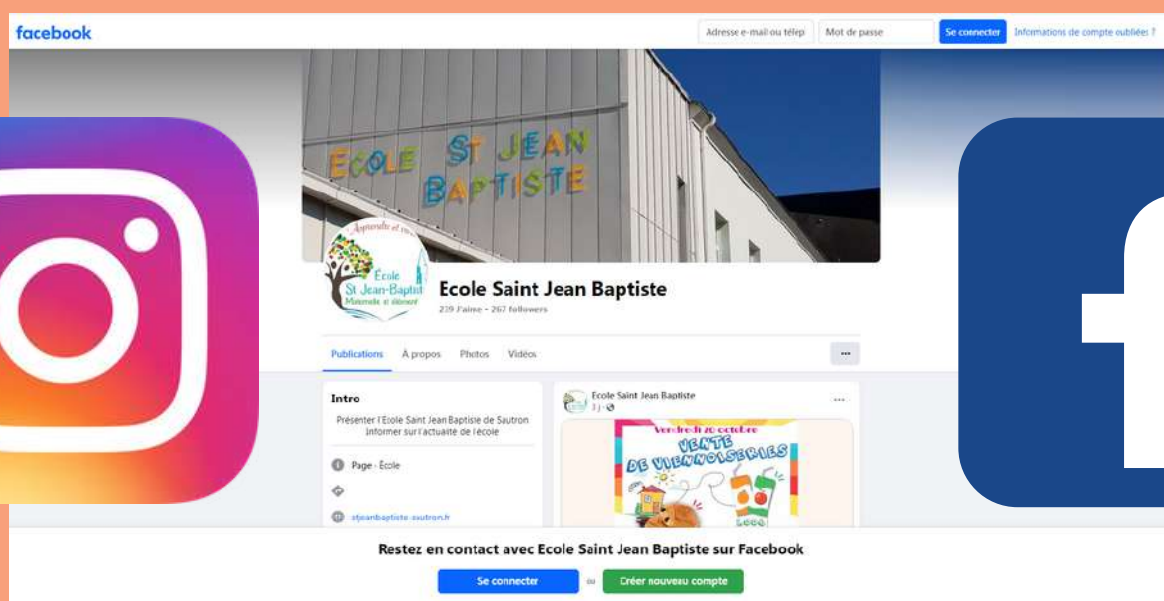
facebook

Adresse e-mail ou télép

Mot de passe

Se connecter

Informations de compte oubliées ?

ECOLE ST JEAN BAPTISTE

Apprendre et vivre

École St Jean-Baptiste Maternelle et élément

Ecole Saint Jean Baptiste

239 J'aime • 267 followers

Publications

À propos

Photos

Vidéos

...

Intro

Présenter l'Ecole Saint Jean Baptiste de Sautron Informer sur l'actualité de l'école

Page · École

stjeanbaptiste-sautron.fr

Ecole Saint Jean Baptiste

3 j ·

...

Vendredi 20 octobre

VENTE DE VIENNOISERIES

Restez en contact avec Ecole Saint Jean Baptiste sur Facebook

Se connecter

ou

Créer nouveau compte